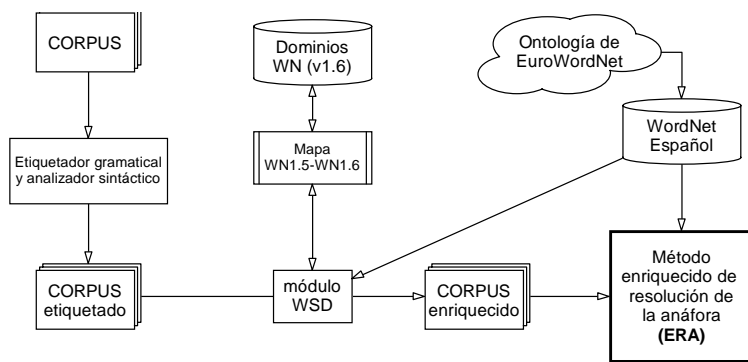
CORPUS

Dominios WN (v1.6)

Ontología de EuroWordNet

Mapa WN1.5-WN1.6

WordNet Español

Etiquetador gramatical y analizador sintáctico

CORPUS etiquetado

módulo WSD

CORPUS enriquecido

Método enriquecido de resolución de la anáfora (ERA)